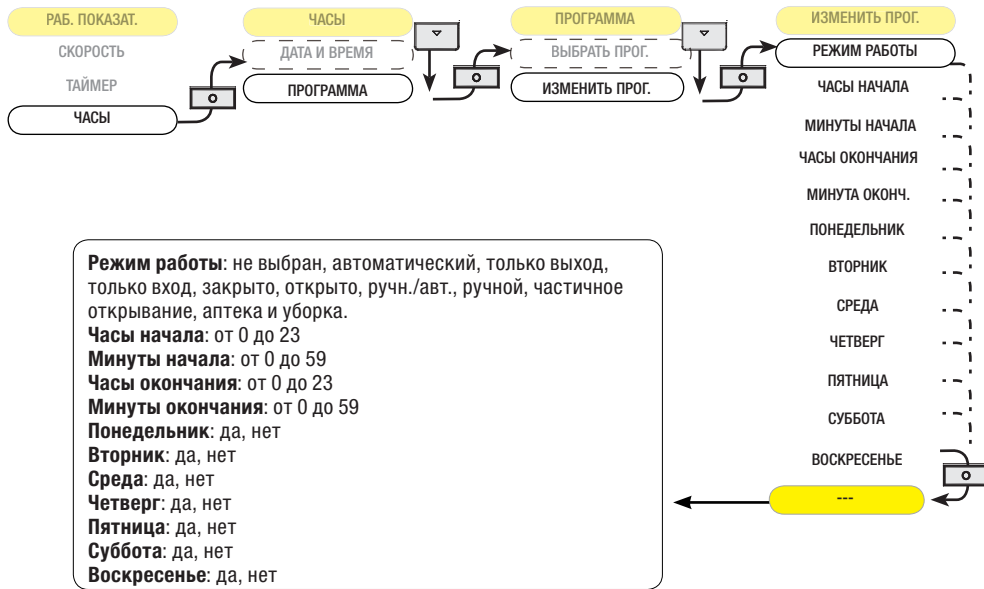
РАБ. ПОКАЗАТ.
СКОРОСТЬ
ТАЙМЕР
ЧАСЫ

ЧАСЫ
ДАТА И ВРЕМЯ
ПРОГРАММА

ПРОГРАММА
ВЫБРАТЬ ПРОГ.
ИЗМЕНИТЬ ПРОГ.

ИЗМЕНИТЬ ПРОГ.
РЕЖИМ РАБОТЫ
ЧАСЫ НАЧАЛА
МИНУТЫ НАЧАЛА
ЧАСЫ ОКОНЧАНИЯ
МИНУТА ОКОНЧ.
ПОНЕДЕЛЬНИК
ВТОРНИК
СРЕДА
ЧЕТВЕРГ
ПЯТНИЦА
СУББОТА
ВОСКРЕСЕНЬЕ
---

**Режим работы**: не выбран, автоматический, только выход, только вход, закрыто, открыто, ручн./авт., ручной, частичное открывание, аптека и уборка.
**Часы начала**: от 0 до 23
**Минуты начала**: от 0 до 59
**Часы окончания**: от 0 до 23
**Минуты окончания**: от 0 до 59
**Понедельник**: да, нет
**Вторник**: да, нет
**Среда**: да, нет
**Четверг**: да, нет
**Пятница**: да, нет
**Суббота**: да, нет
**Воскресенье**: да, нет